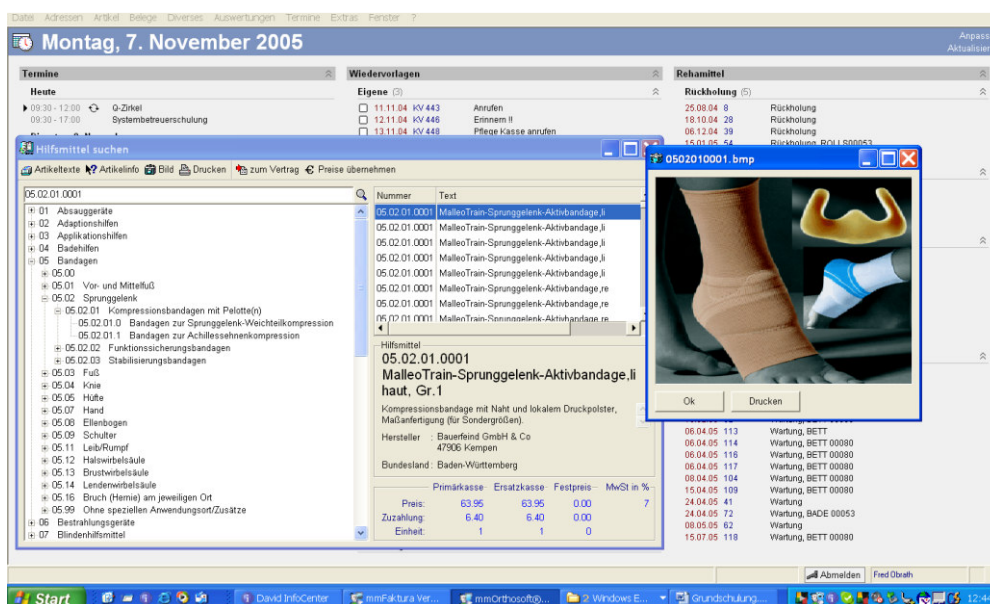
Datei Adressen Artikel Belege Diverses Auswertungen Termine Extras Fenster ?

Montag, 7. November 2005

Anpass
Aktualisier

Termine

Heute

09:30 - 12:00 Q-Zirkel
09:30 - 17:00 Systembetreuerschulung

Wiedervorlagen

Eigene (3)

11.11.04 KV 443 Anrufen
12.11.04 KV 446 Erinnern !!
13.11.04 KV 448 Pflege Kasse anrufen

Rehamittel

Rückholung (5)

25.08.04 8 Rückholung
18.10.04 28 Rückholung
06.12.04 39 Rückholung

Hilfsmittel suchen

Artikeltexte Artikelinfo Bild Drucken zum Vertrag Preise übernehmen

05.02.01.0001

01 Absaugeräte
02 Adaptionshilfen
03 Applikationshilfen
04 Badehilfen
05 Bandagen
05.00
05.01 Vor- und Mittelfuß
05.02 Sprunggelenk
05.02.01 Kompressionsbandagen mit Pelotte(n)
05.02.01.0 Bandagen zur Sprunggelenk-Weichteilkompression
05.02.01.1 Bandagen zur Achillessehnenkompression
05.02.02 Funktionssicherungsbandagen
05.02.03 Stabilisierungsbandagen
05.03 Fuß
05.04 Knie
05.05 Hüfte
05.07 Hand
05.08 Ellenbogen
05.09 Schulter
05.11 Leib/Rumpf
05.12 Halswirbelsäule
05.13 Brustwirbelsäule
05.14 Lendenwirbelsäule
05.16 Bruch (Hernie) am jeweiligen Ort
05.99 Ohne speziellen Anwendungsort/Zusätze
06 Bestrahlungsgeräte
07 Blindenhilfsmittel

| Nummer | Text |
|---|---|
| 05.02.01.0001 | MalleoTrain-Sprunggelenk-Aktivbandage,li |
| 05.02.01.0001 | MalleoTrain-Sprunggelenk-Aktivbandage,li |
| 05.02.01.0001 | MalleoTrain-Sprunggelenk-Aktivbandage,li |
| 05.02.01.0001 | MalleoTrain-Sprunggelenk-Aktivbandage,li |
| 05.02.01.0001 | MalleoTrain-Sprunggelenk-Aktivbandage,li |
| 05.02.01.0001 | MalleoTrain-Sprunggelenk-Aktivbandage,re |
| 05.02.01.0001 | MalleoTrain-Sprunggelenk-Aktivbandage,re |
| 05.02.01.0001 | MalleoTrain-Sprunggelenk-Aktivbandage,re |

Hilfsmittel

05.02.01.0001
MalleoTrain-Sprunggelenk-Aktivbandage,li haut, Gr.1

Kompressionsbandage mit Naht und lokalem Druckpolster, Maßanfertigung (für Sondergrößen).

Hersteller : Bauerfeind GmbH & Co
47906 Kempen

Bundesland : Baden-Württemberg

| | Primärkasse | Ersatzkasse | Festpreis | MwSt in % |
|---|---|---|---|---|
| Preis: | 63.95 | 63.95 | 0.00 | 7 |
| Zuzahlung: | 6.40 | 6.40 | 0.00 | |
| Einheit: | 1 | 1 | 0 | |

0502010001.bmp

Ok Drucken

06.04.05 113 Wartung, BETT
06.04.05 114 Wartung, BETT 00080
06.04.05 116 Wartung, BETT 00080
06.04.05 117 Wartung, BETT 00080
08.04.05 104 Wartung, BETT 00080
15.04.05 109 Wartung, BETT 00080
24.04.05 41 Wartung
24.04.05 72 Wartung, BADE 00053
08.05.05 62 Wartung
15.07.05 118 Wartung, BETT 00080

Abmelden Fred Obrath

Start David InfoCenter mmFaktura Ver... mmOrthosoft®... 2 Windows E... Grundschulung.... 12:4